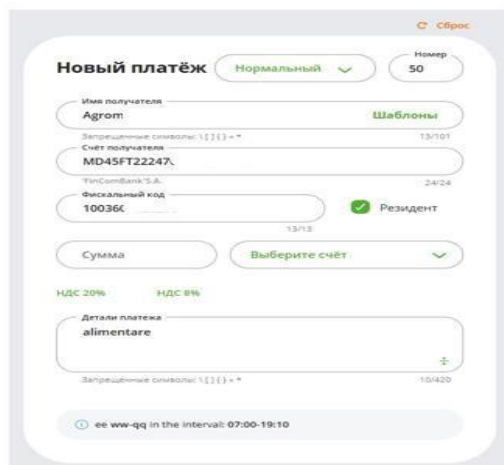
C Сброс

Новый платёж Нормальный

Номер
50

Имя получателя
Agrom
Шаблоны
Запрещенные символы: \ [ ] { } ~ *
13/101

Счёт получателя
MD45FT22247\
"FinComBank"S.A.
24/24

Фискальный код
100360
13/13
Резидент

Сумма
Выберите счёт

НДС 20%
НДС 8%

Детали платежа
alimentare
Запрещенные символы: \ [ ] { } ~ *
10/420

ee ww-qq in the interval: 07:00-19:10